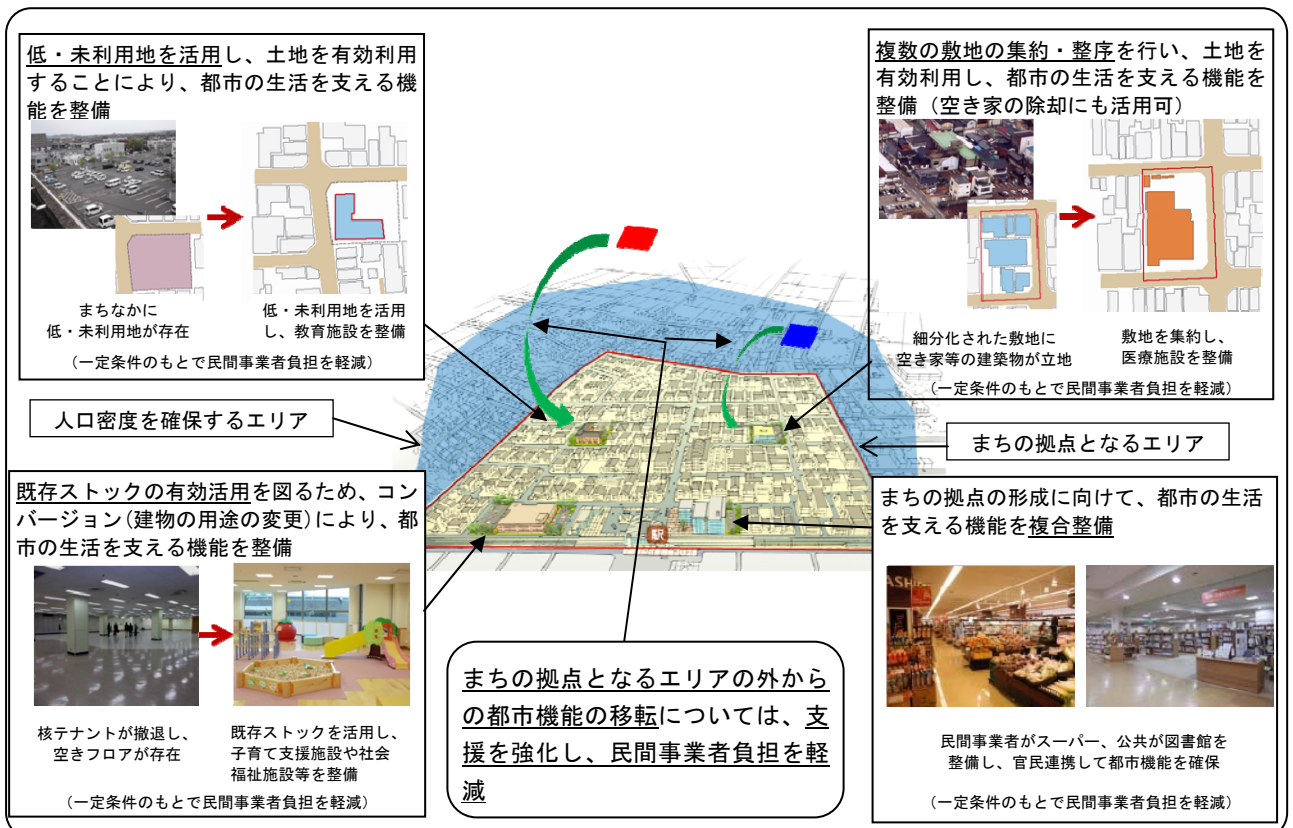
低・未利用地を活用し、土地を有効利用することにより、都市の生活を支える機能を整備

まちなかに
低・未利用地が存在

低・未利用地を活用し、教育施設を整備

（一定条件のもとで民間事業者負担を軽減）

複数の敷地の集約・整序を行い、土地を有効利用し、都市の生活を支える機能を整備（空き家の除却にも活用可）

細分化された敷地に
空き家等の建築物が立地

敷地を集約し、
医療施設を整備

（一定条件のもとで民間事業者負担を軽減）

人口密度を確保するエリア

まちの拠点となるエリア

駅

既存ストックの有効活用を図るため、コンバージョン（建物の用途の変更）により、都市の生活を支える機能を整備

核テナントが撤退し、
空きフロアが存在

既存ストックを活用し、子育て支援施設や社会福祉施設等を整備

（一定条件のもとで民間事業者負担を軽減）

まちの拠点となるエリアの外からの都市機能の移転については、支援を強化し、民間事業者負担を軽減

まちの拠点の形成に向けて、都市の生活を支える機能を複合整備

ASH

民間事業者がスーパー、公共が図書館を整備し、官民連携して都市機能を確保

（一定条件のもとで民間事業者負担を軽減）